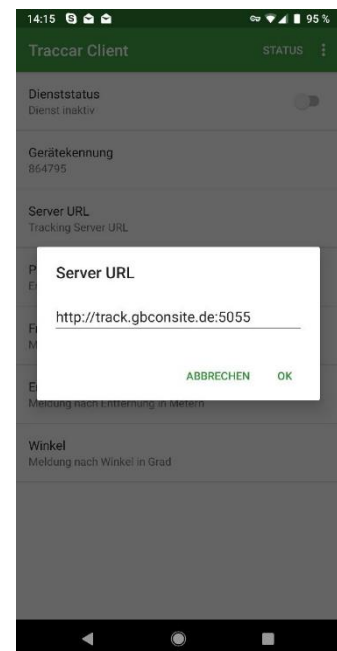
14:15

95 %

Traccar Client

STATUS

Dienststatus
Dienst inaktiv

Gerätekennung
864795

Server URL
Tracking Server URL

P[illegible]
E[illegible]

F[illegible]
M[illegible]

E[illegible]
Meldung nach Entfernung in Metern

Winkel
Meldung nach Winkel in Grad

Server URL

http://track.gbconsite.de:5055

ABBRECHEN

OK